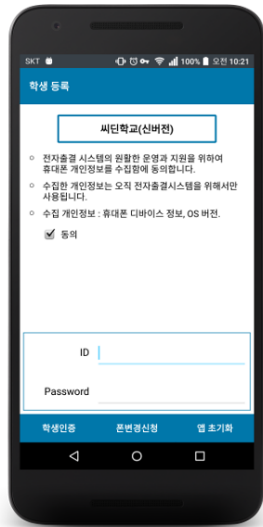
SKT 100% 오전 10:21

학생 등록

씨딘학교(신버전)

전자출결 시스템의 원활한 운영과 지원을 위하여 휴대폰 개인정보를 수집함에 동의합니다.

수집한 개인정보는 오직 전자출결시스템을 위해서만 사용됩니다.

수집 개인정보 : 휴대폰 디바이스 정보, OS 버전.

동의

ID

Password

학생인증

폰변경신청

앱 초기화